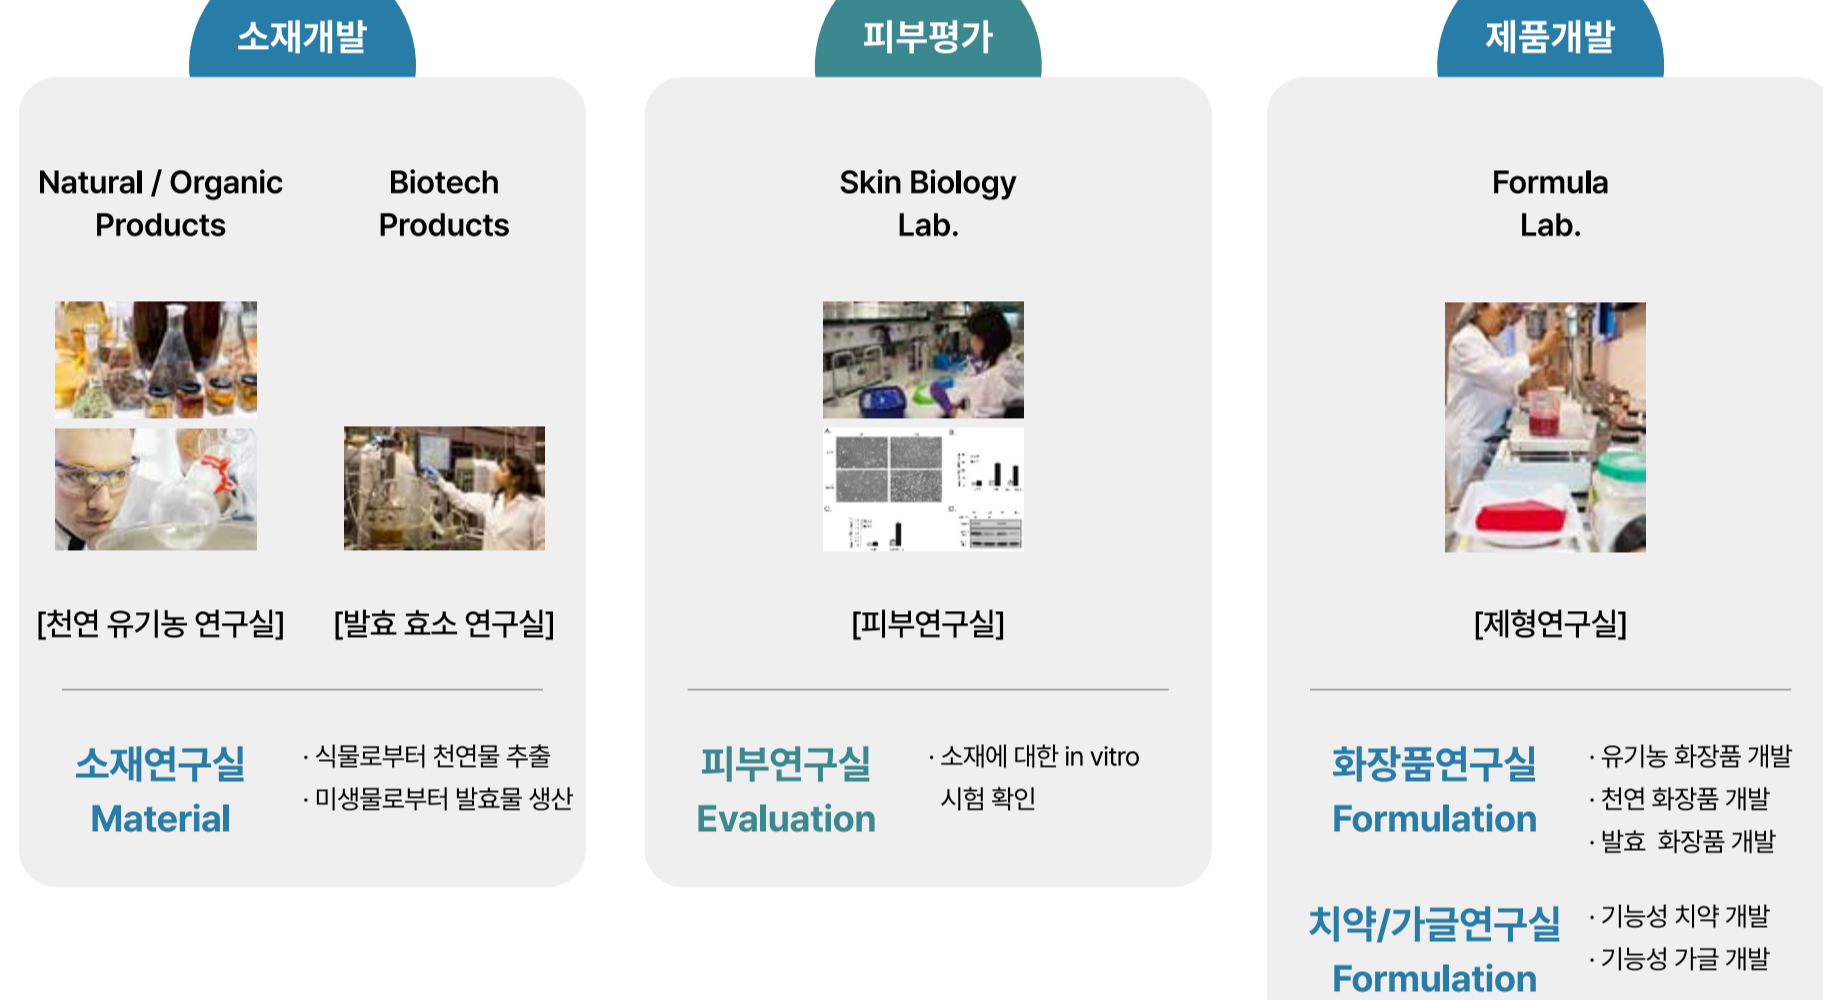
소재개발

Natural / Organic Products

Biotech Products

[천연 유기농 연구실]

[발효 효소 연구실]

소재연구실
Material

· 식물로부터 천연물 추출
· 미생물로부터 발효물 생산

피부평가

Skin Biology Lab.

[피부연구실]

피부연구실
Evaluation

· 소재에 대한 in vitro 시험 확인

제품개발

Formula Lab.

[제형연구실]

화장품연구실
Formulation

· 유기농 화장품 개발
· 천연 화장품 개발
· 발효 화장품 개발

치약/가글연구실
Formulation

· 기능성 치약 개발
· 기능성 가글 개발